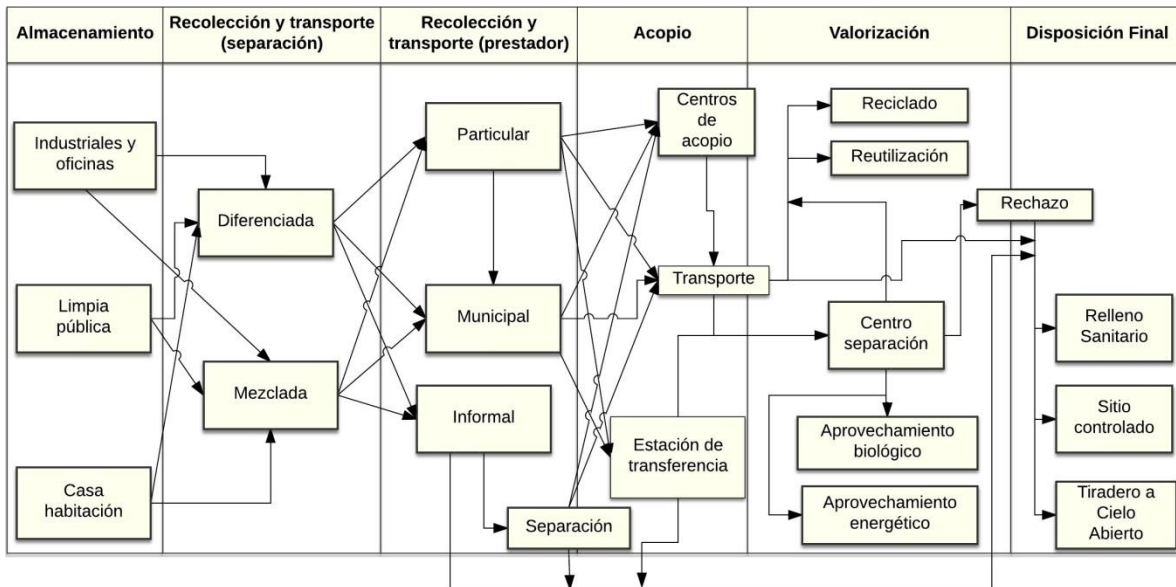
| Almacenamiento | Recolección y transporte (separación) | Recolección y transporte (prestador) | Acopio | Valorización | Disposición Final |
|---|---|---|---|---|---|

Industriales y oficinas

Limpia pública

Casa habitación

Diferenciada

Mezclada

Particular

Municipal

Informal

Separación

Centros de acopio

Transporte

Estación de transferencia

Reciclado

Reutilización

Rechazo

Centro separación

Aprovechamiento biológico

Aprovechamiento energético

Relleno Sanitario

Sitio controlado

Tiradero a Cielo Abierto